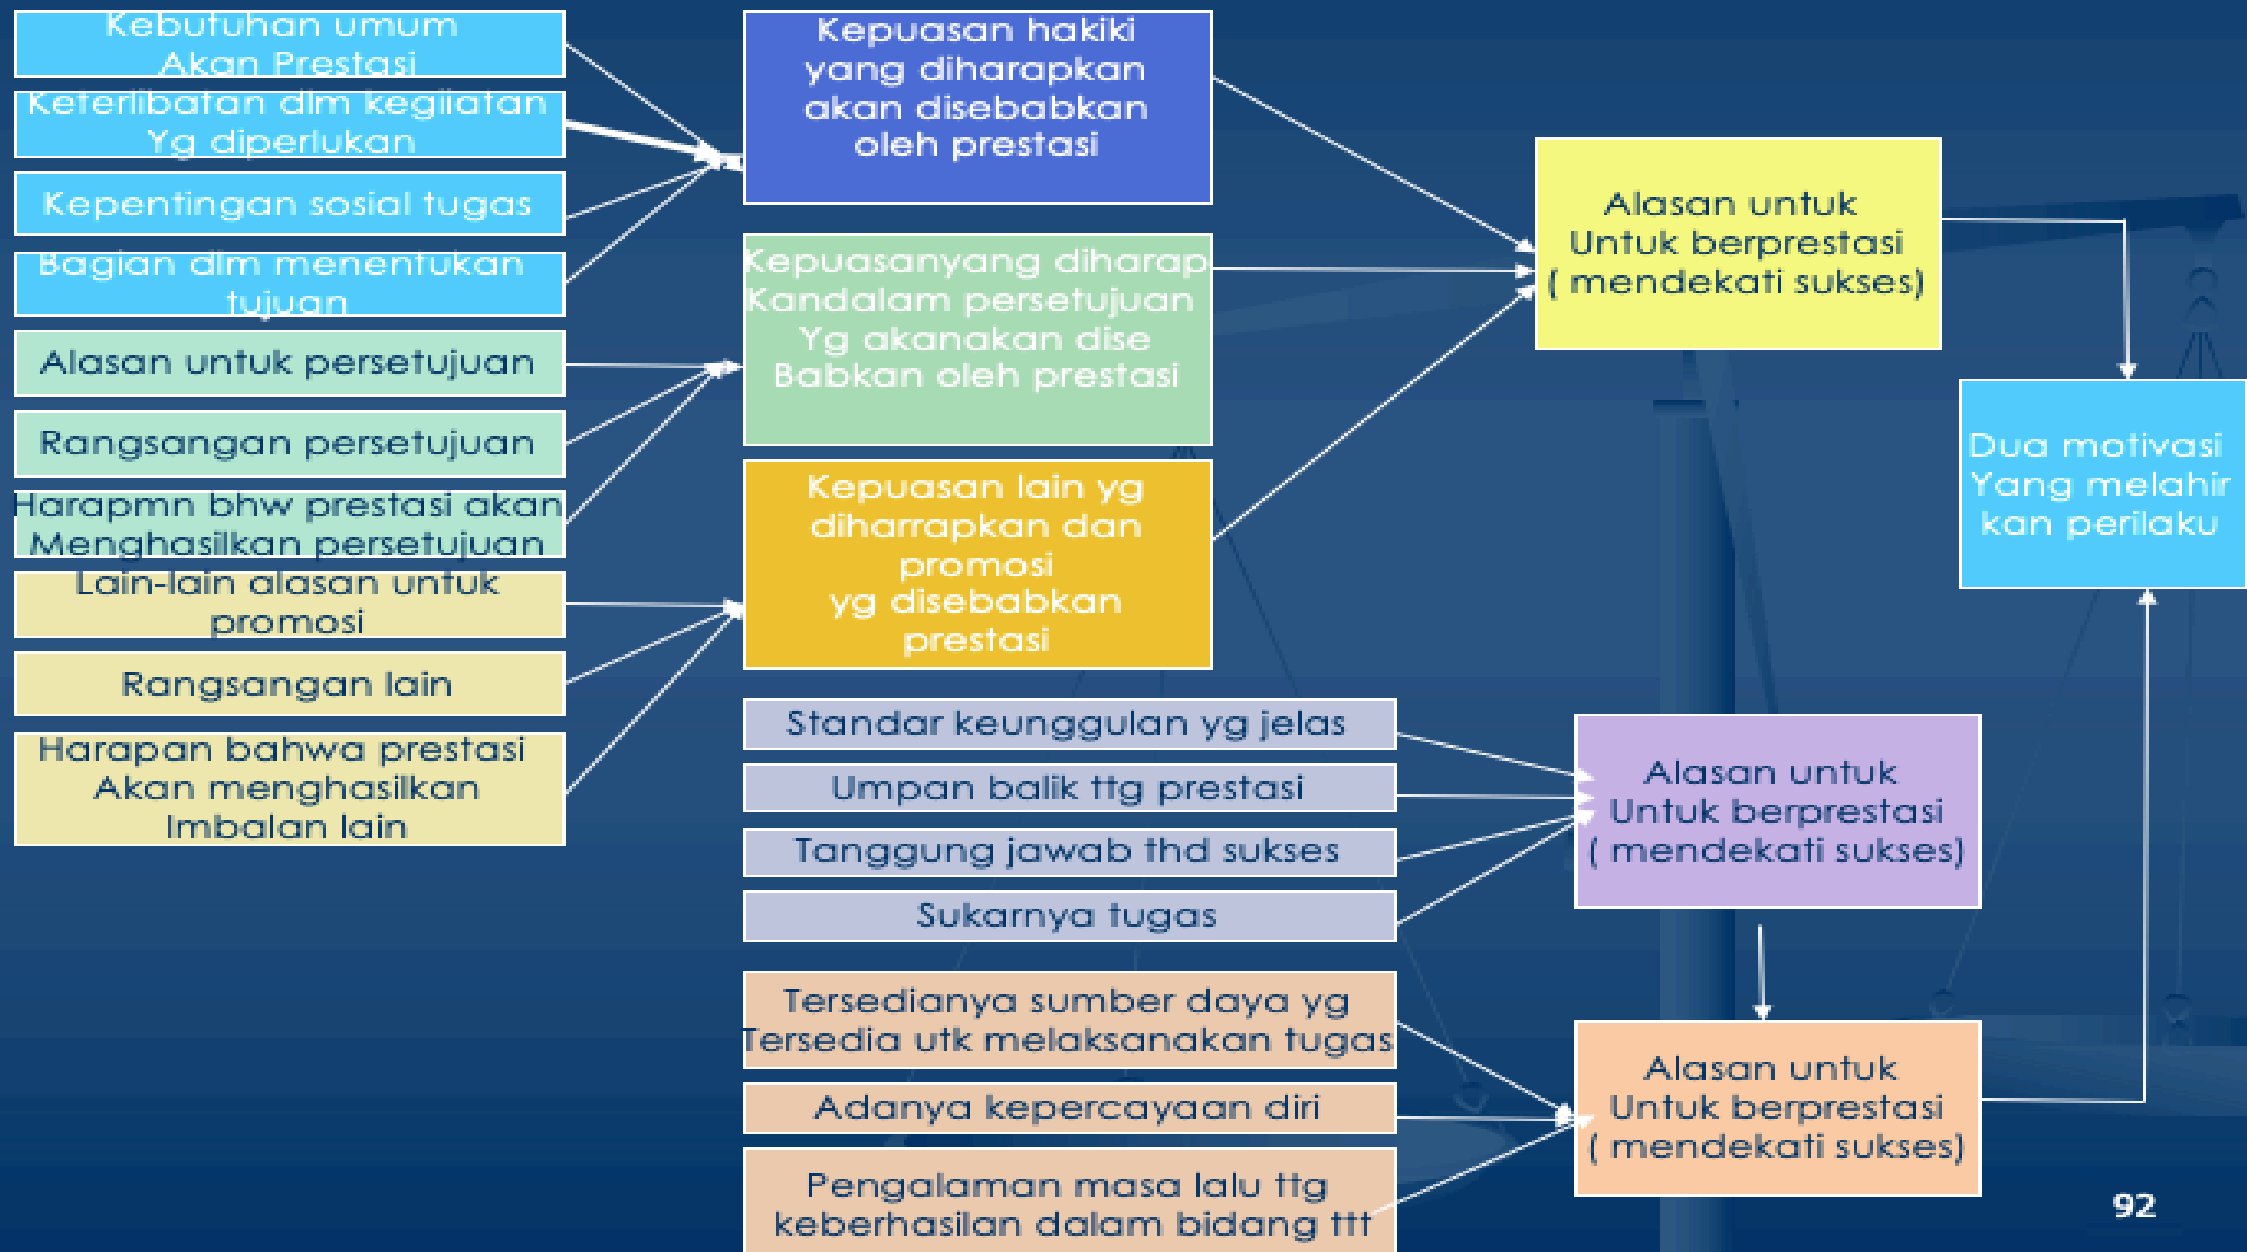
Kebutuhan umum Akan Prestasi

Keterlibatan dlm kegiatan Yg diperlukan

Kepentingan sosial tugas

Bagian dlm menentukan tujuan

Alasan untuk persetujuan

Rangsangan persetujuan

Harapmn bhw prestasi akan Menghasilkan persetujuan

Lain-lain alasan untuk promosi

Rangsangan lain

Harapan bahwa prestasi Akan menghasilkan Imbalan lain

Kepuasan hakiki yang diharapkan akan disebabkan oleh prestasi

Kepuasanyang diharap Kandalam persetujuan Yg akanakan dise Babkan oleh prestasi

Kepuasan lain yg diharrapkan dan promosi yg disebabkan prestasi

Standar keunggulan yg jelas

Umpan balik ttg prestasi

Tanggung jawab thd sukses

Sukarnya tugas

Tersedianya sumber daya yg Tersedia utk melaksanakan tugas

Adanya kepercayaan diri

Pengalaman masa lalu ttg keberhasilan dalam bidang ttt

Alasan untuk Untuk berprestasi ( mendekati sukses)

Alasan untuk Untuk berprestasi ( mendekati sukses)

Alasan untuk Untuk berprestasi ( mendekati sukses)

Dua motivasi Yang melahir kan perilaku

92